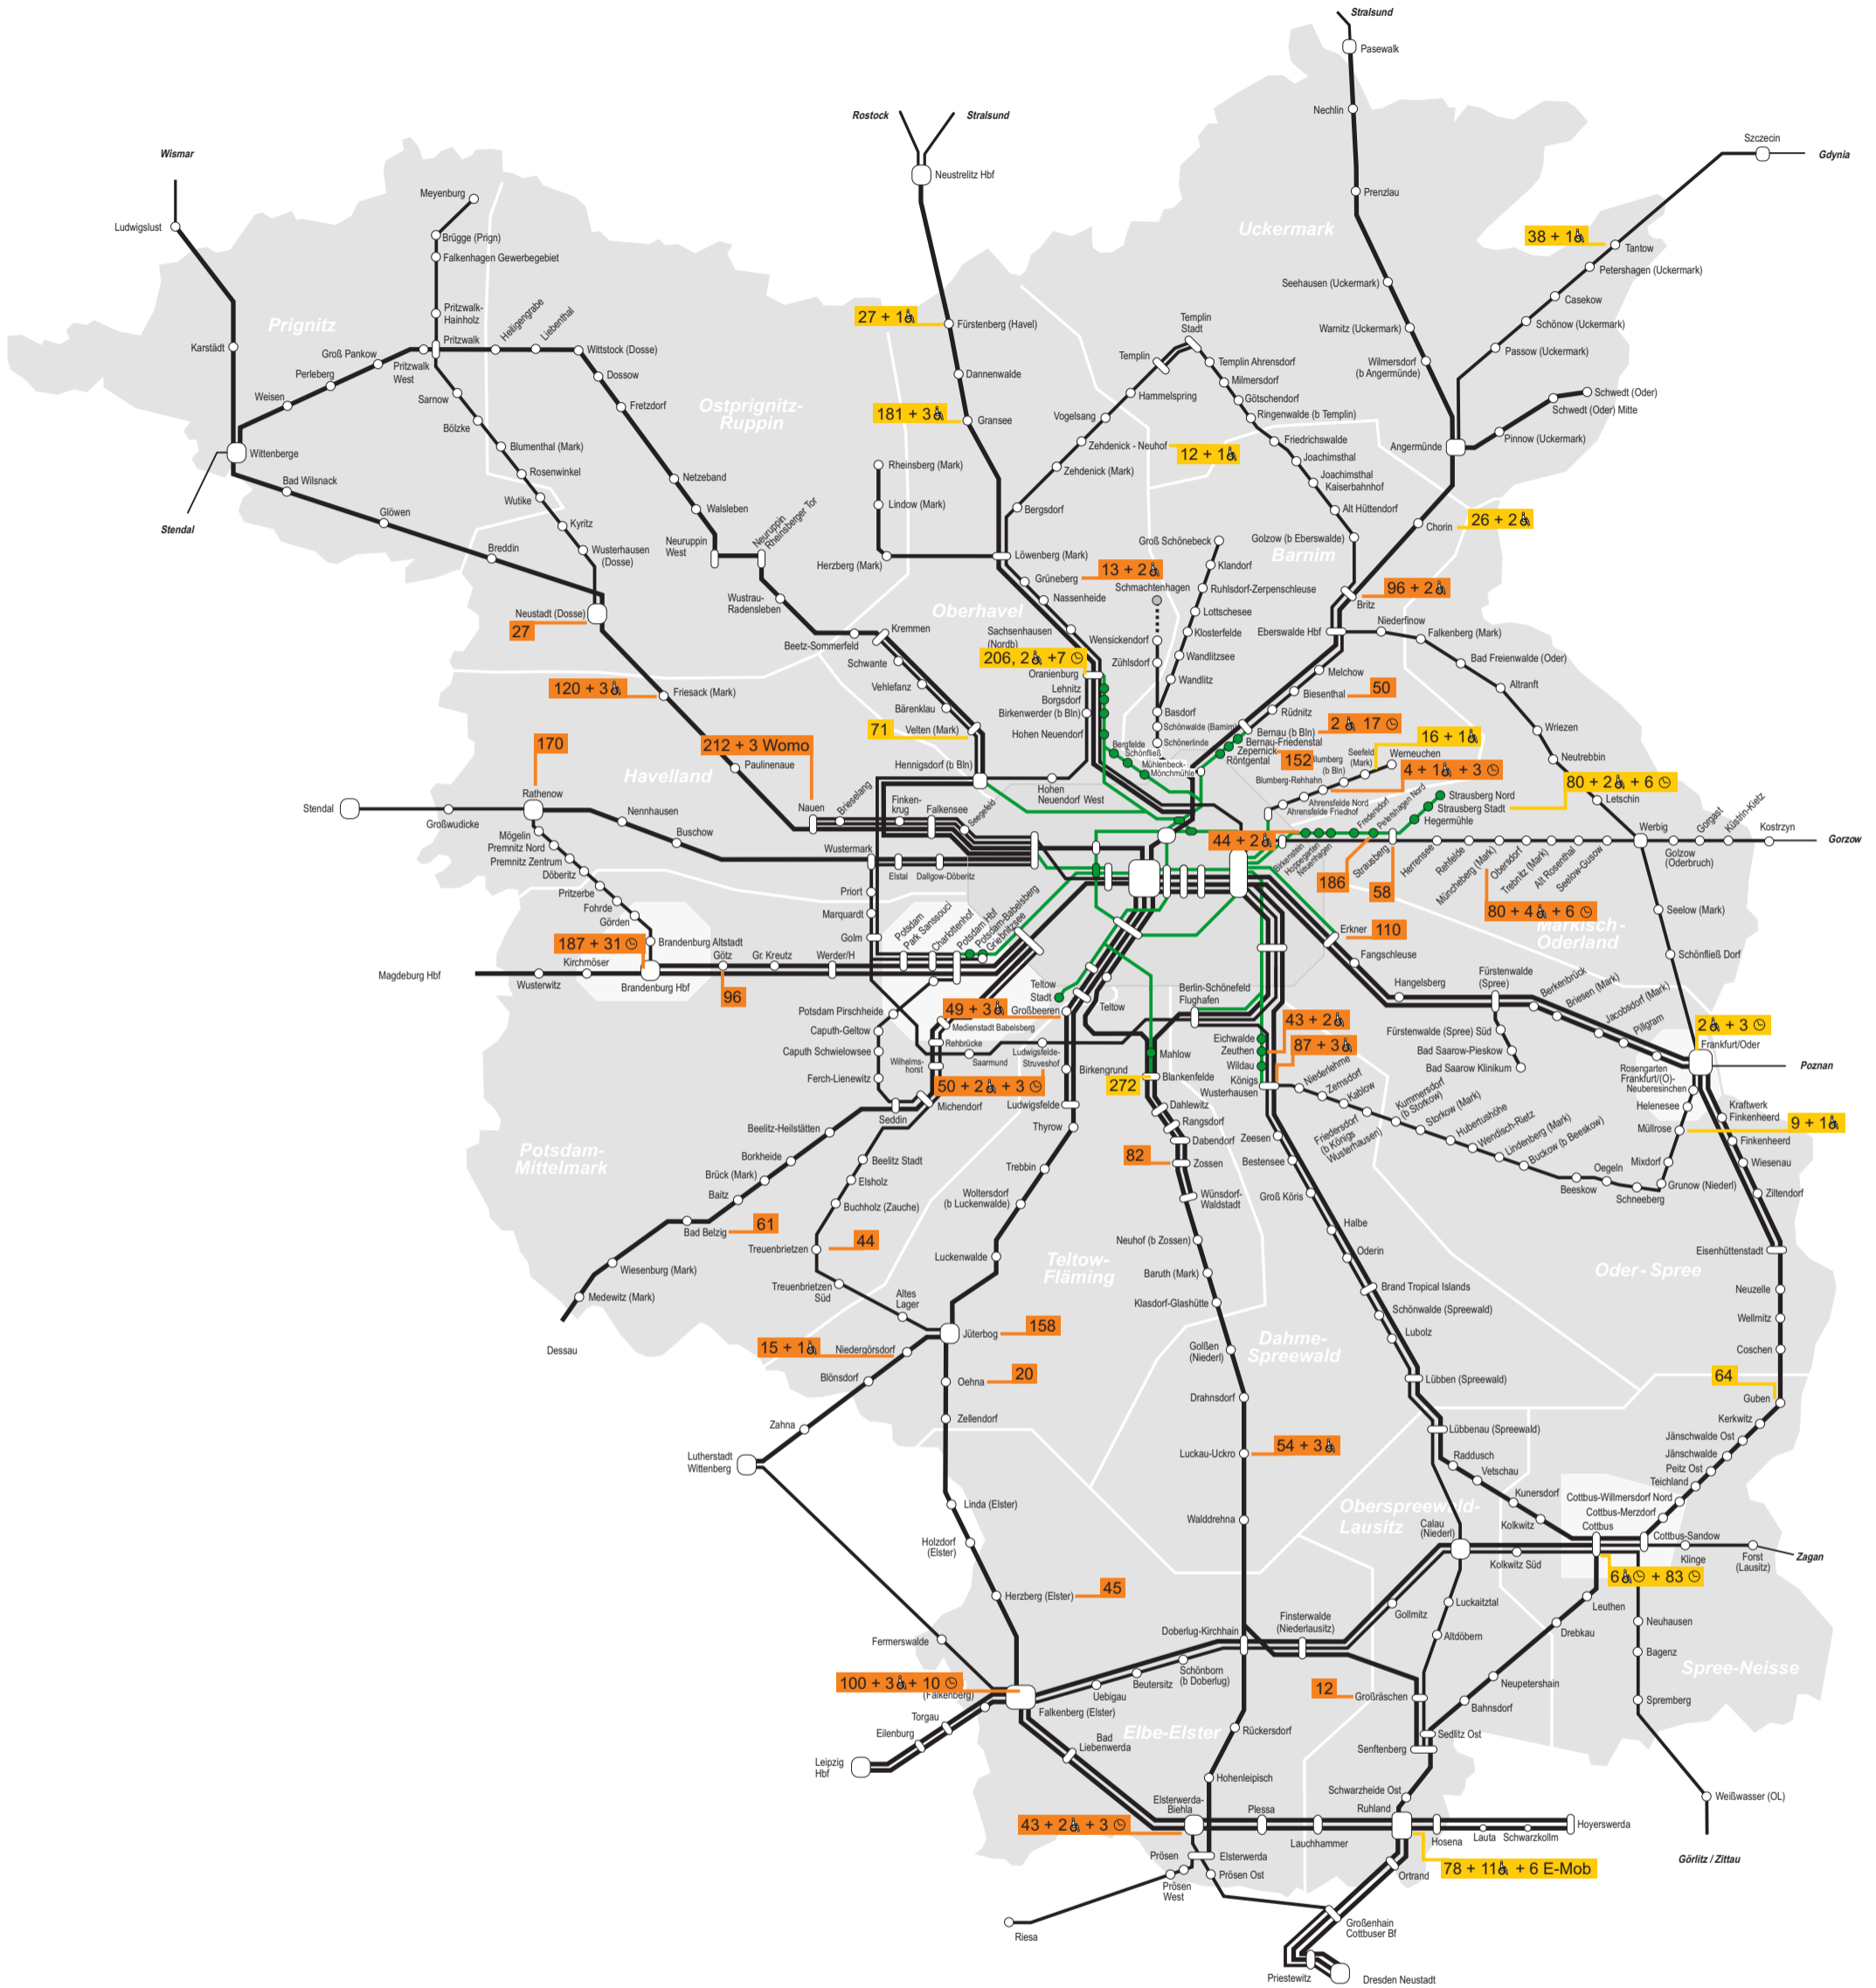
Stralsund
Pasewalk
Nechlin
Prenzlau
Rostock
Stralsund
Neustrelitz Hbf
Wismar
Ludwigslust
Szczecin
Gdynia
Uckermark
38 + 1♿
Tantow
Petershagen (Uckermark)
Casekow
Schönow (Uckermark)
Passow (Uckermark)
Schwedt (Oder)
Schwedt (Oder) Mitte
Pinnow (Uckermark)
Angermünde
Seehausen (Uckermark)
Warnitz (Uckermark)
Wilmersdorf (b Angermünde)
Meyenburg
Brügge (Prign)
Falkenhagen Gewerbegebiet
Prignitz
Karstädt
Groß Pankow
Perleberg
Weisen
Pritzwalk-Hainholz
Pritzwalk
Pritzwalk West
Heiligengrabe
Liebenthal
Wittstock (Dosse)
Dossow
Fretzdorf
Sarnow
Bölzke
Blumenthal (Mark)
Rosenwinkel
Wutike
Kyritz
Wusterhausen (Dosse)
Wittenberge
Bad Wilsnack
Glöwen
Breddin
Stendal
Neustadt (Dosse)
27
Ostprignitz-Ruppin
Netzeband
Walsleben
Neuruppin West
Neuruppin Rheinsberger Tor
Wustrau-Radensleben
27 + 1♿
Fürstenberg (Havel)
Dannenwalde
181 + 3♿
Gransee
Rheinsberg (Mark)
Lindow (Mark)
Herzberg (Mark)
Templin Stadt
Templin
Templin Ahrensdorf
Milmersdorf
Götschendorf
Ringenwalde (b Templin)
Friedrichswalde
Joachimsthal
Joachimsthal Kaiserbahnhof
Alt Hüttendorf
Hammelspring
Vogelsang
Zehdenick - Neuhof
12 + 1♿
Zehdenick (Mark)
Bergsdorf
Löwenberg (Mark)
Grüneberg
13 + 2♿
Schmachtenhagen
Nassenheide
Groß Schönebeck
Klandorf
Ruhlsdorf-Zerpenschleuse
Lottschesee
Klosterfelde
Wandlitzsee
Wandlitz
Basdorf
Schönwalde (Barnim)
Schönerlinde
Golzow (b Eberswalde)
Barnim
Chorin
26 + 2♿
96 + 2♿
Britz
Eberswalde Hbf
Niederfinow
Falkenberg (Mark)
Bad Freienwalde (Oder)
Altranft
Wriezen
Neutrebbin
Oberhavel
Kremmen
Beetz-Sommerfeld
Schwante
Vehlefanz
Bärenklau
71
Velten (Mark)
Hennigsdorf (b Bln)
Sachsenhausen (Nordb)
206, 2♿ +7 ◷
Oranienburg
Lehnitz
Borgsdorf
Birkenwerder (b Bln)
Hohen Neuendorf
Wensickendorf
Zühlsdorf
Bergfelde
Schönfließ
Mühlenbeck-Mönchmühle
Melchow
Biesenthal
50
Rüdnitz
Bernau (b Bln)
Bernau-Friedenstal
Zepernick
Röntgental
2♿ 17 ◷
152
Blumberg (b Bln)
Seefeld (Mark)
Werneuchen
16 + 1♿
4 + 1♿ + 3 ◷
Blumberg-Rehhahn
80 + 2♿ + 6 ◷
Letschin
Ahrensfelde Nord
Ahrensfelde Friedhof
Fredersdorf
Petershagen Nord
Strausberg Nord
Strausberg Stadt
Hegermühle
Werbig
Gorgast
Küstrin-Kietz
Kostrzyn
Gorzow
Golzow (Oderbruch)
120 + 3♿
Friesack (Mark)
212 + 3 Womo
Paulinenaue
170
Rathenow
Havelland
Nennhausen
Buschow
Nauen
Brieselang
Finkenkrug
Falkensee
Seegefeld
Hohen Neuendorf West
Stendal
Großwudicke
Möglin
Premnitz Nord
Premnitz Zentrum
Döberitz
Pritzerbe
Fohrde
Görden
187 + 31 ◷
Kirchmöser
Brandenburg Altstadt
Brandenburg Hbf
Götz
96
Gr. Kreutz
Werder/H
Wustermark
Elstal
Dallgow-Döberitz
Priort
Marquardt
Golm
Potsdam Park Sanssouci
Charlottenhof
Potsdam Hbf
Potsdam-Babelsberg
Griebnitzsee
Magdeburg Hbf
Wusterwitz
44 + 2♿
Birkenstein
Hoppegarten
Neuenhagen
186
Strausberg
58
Hennickendorf
Rehfelde
Müncheberg (Mark)
Obersdorf
Trebnitz (Mark)
Alt Rosenthal
Seelow-Gusow
80 + 4♿ + 6 ◷
Märkisch-Oderland
Seelow (Mark)
Schönfließ Dorf
Erkner
110
Fangschleuse
Hangelsberg
Fürstenwalde (Spree)
Berkenbrück
Briesen (Mark)
Jacobsdorf (Mark)
Pilgram
2♿ + 3 ◷
Frankfurt/Oder
Poznan
Fürstenwalde (Spree) Süd
Bad Saarow-Pieskow
Bad Saarow Klinikum
Rosengarten
Frankfurt/(O)-Neuberesinchen
Helenesee
Müllrose
Kraftwerk Finkenheerd
9 + 1♿
Finkenheerd
Wiesenau
Ziltendorf
Mixdorf
Grunow (Niederl)
Oegeln
Beeskow
Schneeberg
Potsdam Pirschheide
Caputh-Geltow
Caputh Schwielowsee
Ferch-Lienewitz
Wilhelmshorst
49 + 3♿
Medienstadt Babelsberg
Rehbrücke
Saarmund
Ludwigsfelde-Struveshof
50 + 2♿ + 3 ◷
Michendorf
Seddin
Teltow Stadt
Großbeeren
Teltow
Berlin-Schönefeld Flughafen
43 + 2♿
87 + 3♿
Eichwalde
Zeuthen
Wildau
Königs Wusterhausen
Mahlow
Blankenfelde
Birkengrund
272
Ludwigsfelde
Thyrow
Dahlewitz
Rangsdorf
Dabendorf
Zossen
82
Niederlehme
Zernsdorf
Kablow
Kummersdorf (b Storkow)
Storkow (Mark)
Hubertushöhe
Wendisch-Rietz
Lindenberg (Mark)
Buckow (b Beeskow)
Friedersdorf (b Königs Wusterhausen)
Zeesen
Bestensee
Groß Köris
Halbe
Oderin
Brand Tropical Islands
Schönwalde (Spreewald)
Lubolz
Lübben (Spreewald)
Lübbenau (Spreewald)
Raddusch
Vetschau
Beelitz-Heilstätten
Borkheide
Brück (Mark)
Baitz
Bad Belzig
61
Potsdam-Mittelmark
Wiesenburg (Mark)
Medewitz (Mark)
Dessau
Beelitz Stadt
Elsholz
Buchholz (Zauche)
Treuenbrietzen
44
Treuenbrietzen Süd
Altes Lager
Jüterbog
158
15 + 1♿
Niedergörsdorf
Blönsdorf
Zahna
Lutherstadt Wittenberg
Oehna
20
Zellendorf
Trebbin
Woltersdorf (b Luckenwalde)
Luckenwalde
Teltow-Fläming
Wünsdorf-Waldstadt
Neuhof (b Zossen)
Baruth (Mark)
Klasdorf-Glashütte
Golßen (Niederl)
Dahme-Spreewald
Drahnsdorf
Luckau-Uckro
54 + 3♿
Walddrehna
Oder-Spree
Eisenhüttenstadt
Neuzelle
Wellmitz
Coschen
64
Guben
Kerkwitz
Jänschwalde Ost
Jänschwalde
Peitz Ost
Teichland
Cottbus-Willmersdorf Nord
Cottbus-Merzdorf
Cottbus
Cottbus-Sandow
Kunersdorf
Kolkwitz
Kolkwitz Süd
Oberspreewald-Lausitz
Calau (Niederl)
Klinge
Forst (Lausitz)
Zagan
6♿◷ + 83 ◷
Leuthen
Neuhausen
Bagenz
Spree-Neisse
Spremberg
Weißwasser (OL)
Görlitz / Zittau
Drebkau
Neupetershain
Bahnsdorf
Luckaitztal
Gollmitz
Altdöbern
Linda (Elster)
Holzdorf (Elster)
Herzberg (Elster)
45
Fermerswalde
Doberlug-Kirchhain
Finsterwalde (Niederlausitz)
100 + 3♿ + 10 ◷
Falkenberg
Torgau
Eilenburg
Leipzig Hbf
Uebigau
Beutersitz
Schönborn (b Doberlug)
Falkenberg (Elster)
Bad Liebenwerda
Elbe-Elster
12
Großräschen
Sedlitz Ost
Senftenberg
Rückersdorf
Hohenleipisch
Schwarzheide Ost
Ruhland
Elsterwerda-Biehla
Plessa
Lauchhammer
43 + 2♿ + 3 ◷
Hosena
Lauta
Schwarzkollm
Hoyerswerda
Prösen
Elsterwerda
Prösen Ost
Prösen West
Riesa
Ortrand
78 + 11♿ + 6 E-Mob
Großenhain Cottbuser Bf
Priestewitz
Dresden Neustadt